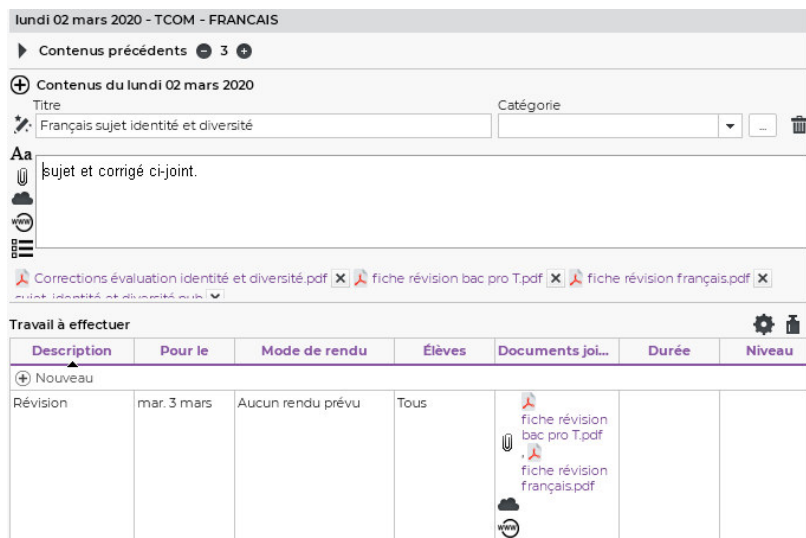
lundi 02 mars 2020 - TCOM - FRANCAIS

Contenus précédents 3

Contenus du lundi 02 mars 2020

Titre
Français sujet identité et diversité

Catégorie
...

Aa
sujet et corrigé ci-joint.

Corrections évaluation identité et diversité.pdf ✕ fiche révision bac pro T.pdf ✕ fiche révision français.pdf ✕ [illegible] ✕

Travail à effectuer

| Description | Pour le | Mode de rendu | Élèves | Documents joi... | Durée | Niveau |
|---|---|---|---|---|---|---|
| Nouveau | | | | | | |
| Révision | mar. 3 mars | Aucun rendu prévu | Tous | fiche révision bac pro T.pdf , fiche révision français.pdf | | |